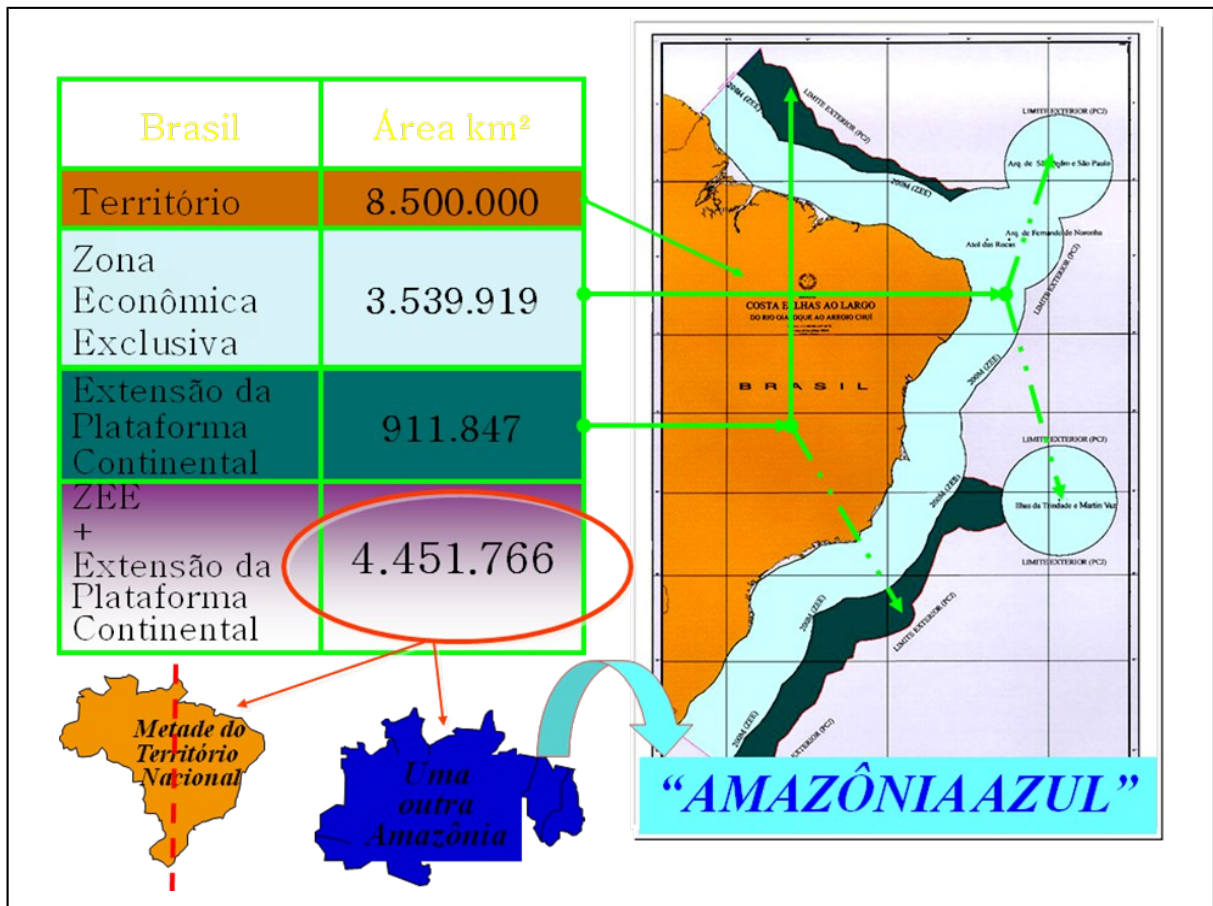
| Brasil | Área km² |
|---|---|
| Território | 8.500.000 |
| Zona Econômica Exclusiva | 3.539.919 |
| Extensão da Plataforma Continental | 911.847 |
| ZEE + Extensão da Plataforma Continental | 4.451.766 |

Metade do Território Nacional

Uma outra Amazônia

LIMITE EXTERIOR (PC2)

200M (ZEE)

Arq. de São Pedro e São Paulo

Arq. de Fernando de Noronha

Atol das Rocas

COSTA E ILHAS AO LARGO

DO RIO OIAPOQUE AO ARROIO CHUÍ

BRASIL

Ilhas da Trindade e Martin Vaz

“AMAZÔNIA AZUL”